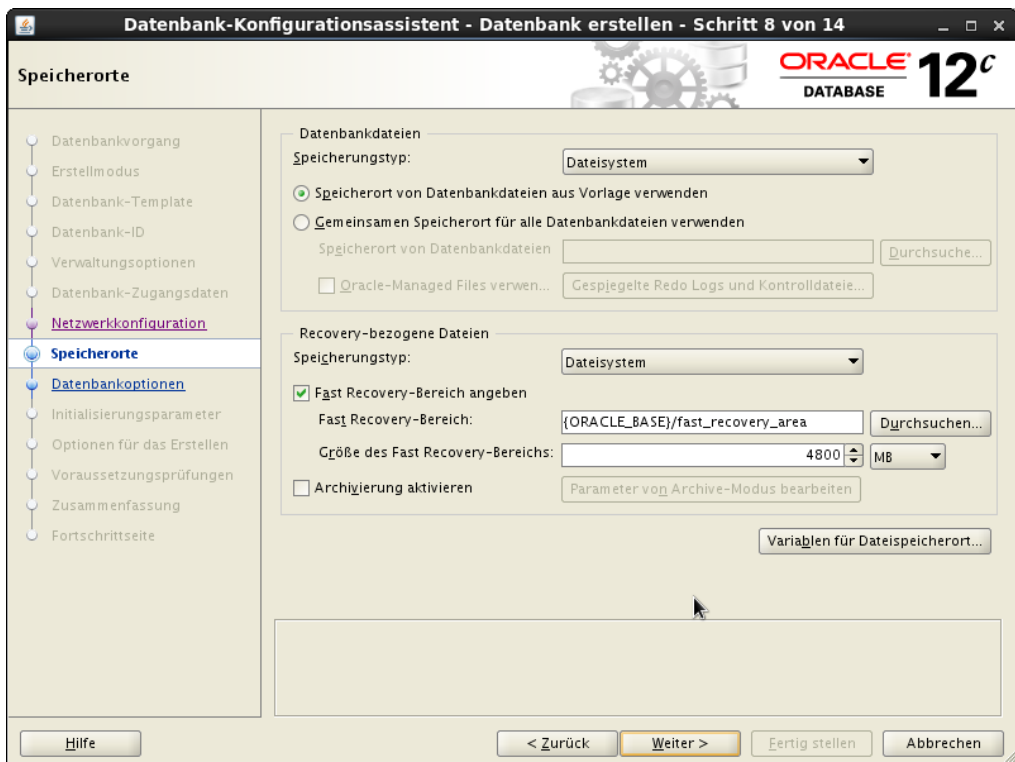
Datenbank-Konfigurationsassistent - Datenbank erstellen - Schritt 8 von 14

Speicherorte

ORACLE DATABASE 12c

Datenbankvorgang
Erstellmodus
Datenbank-Template
Datenbank-ID
Verwaltungsoptionen
Datenbank-Zugangsdaten
Netzwerkkonfiguration
Speicherorte
Datenbankoptionen
Initialisierungsparameter
Optionen für das Erstellen
Voraussetzungsprüfungen
Zusammenfassung
Fortschrittseite

Datenbankdateien
Speicherungstyp: Dateisystem
Speicherort von Datenbankdateien aus Vorlage verwenden
Gemeinsamen Speicherort für alle Datenbankdateien verwenden
Speicherort von Datenbankdateien
Durchsuche...
Oracle-Managed Files verwen...
Gespiegelte Redo Logs und Kontrolldateie...

Recovery-bezogene Dateien
Speicherungstyp: Dateisystem
Fast Recovery-Bereich angeben
Fast Recovery-Bereich: {ORACLE_BASE}/fast_recovery_area
Durchsuchen...
Größe des Fast Recovery-Bereichs: 4800 MB
Archivierung aktivieren
Parameter von Archive-Modus bearbeiten

Variablen für Dateispeicherort...

Hilfe
< Zurück
Weiter >
Fertig stellen
Abbrechen